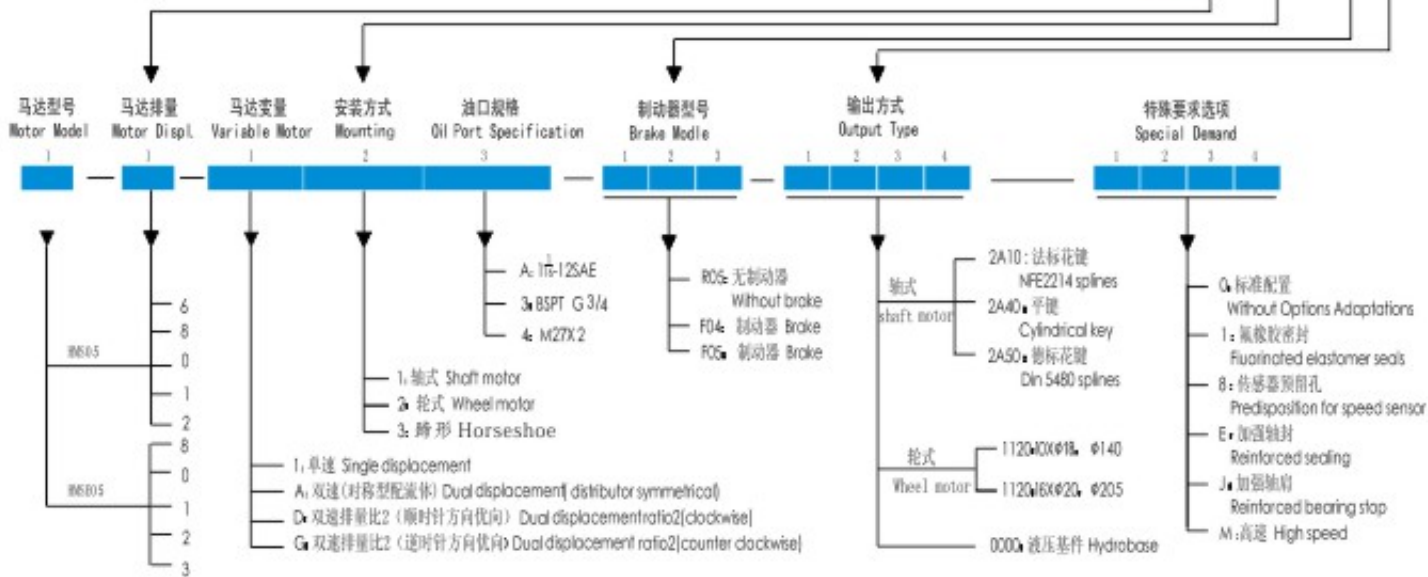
马达型号
Motor Model
1

马达排量
Motor Displ
1

马达变量
Variable Motor
1

安装方式
Mounting
2

油口规格
Oil Port Specification
3

制动器型号
Brake Modle
1 2 3

输出方式
Output Type
1 2 3 4

特殊要求选项
Special Demand
1 2 3 4

MS05
6
8
0
1
2

MSE05
8
0
1
2
3

1：单速 Single displacement
A：双速（对称型配流体）Dual displacement| distributor symmetrical)
D：双速排量比2（顺时针方向优向）Dual displacementratio2|clockwise|
G：双速排量比2（逆时针方向优向）Dual displacement ratio2|counter clockwise|

1：轴式 Shaft motor
2：轮式 Wheel motor
3：跨形 Horseshoe

A：1$\frac{1}{16}$-12SAE
3：BSPT G 3/4
4：M27X2

R05：无制动器 Without brake
F04：制动器 Brake
F05：制动器 Brake

轴式
shaft motor
2A10：法标花键 NFE2214 splines
2A40：平键 Cylindrical key
2A50：德标花键 Din 5480 splines

轮式
Wheel motor
1120：10XΦ18，Φ140
1120：6XΦ20，Φ205

0000：液压基件 Hydrobase

0：标准配置 Without Options Adaptations
1：氟橡胶密封 Fluorinated elastomer seals
8：传感器预留孔 Predisposition for speed sensor
E：加强轴封 Reinforced sealing
J：加强轴肩 Reinforced bearing stop
M：高速 High speed